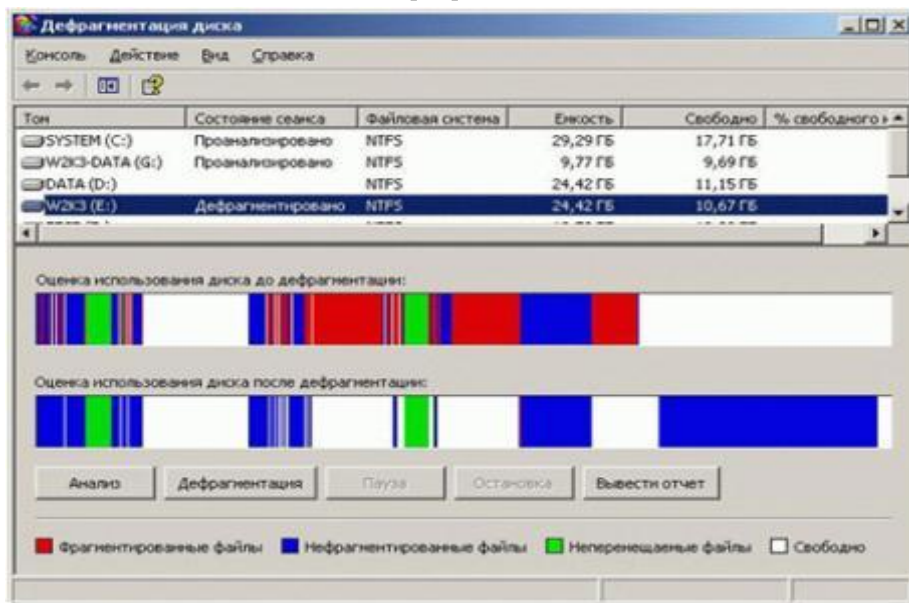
Дефрагментация диска

Консоль Действие Вид Справка

| Том | Состояние сеанса | Файловая система | Емкость | Свободно | % свободного |
|---|---|---|---|---|---|
| SYSTEM (C:) | Проанализировано | NTFS | 29,29 ГБ | 17,71 ГБ | |
| W2K3-DATA (G:) | Проанализировано | NTFS | 9,77 ГБ | 9,69 ГБ | |
| DATA (D:) | | NTFS | 24,42 ГБ | 11,15 ГБ | |
| W2K3 (E:) | Дефрагментировано | NTFS | 24,42 ГБ | 10,67 ГБ | |

Оценка использования диска до дефрагментации:

Оценка использования диска после дефрагментации:

Анализ Дефрагментация Пауза Остановка Вывести отчет

Фрагментированные файлы Нефрагментированные файлы Неперемещаемые файлы Свободно